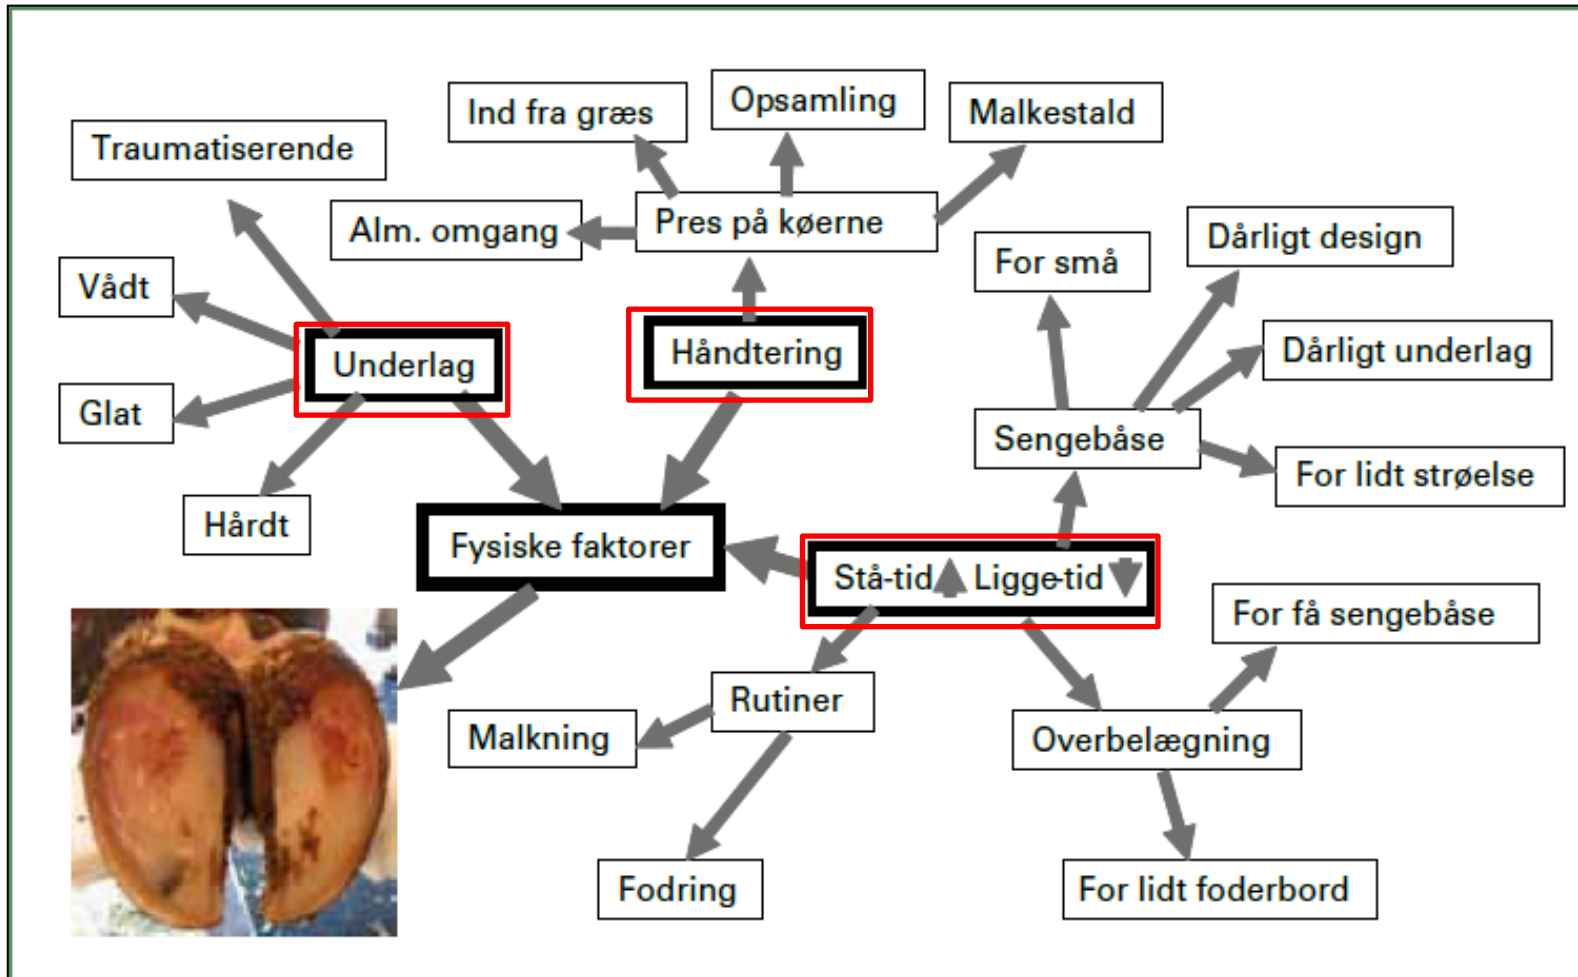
Ind fra græs

Opsamling

Malkestald

Traumatiserende

Alm. omgang

Pres på køerne

Vådt

Underlag

Håndtering

For små

Dårligt design

Dårligt underlag

Glat

Sengebåse

For lidt strøelse

Hårdt

Fysiske faktorer

Stå-tid Ligge-tid

For få sengebåse

Rutiner

Malkning

Overbelægning

Fodring

For lidt foderbord